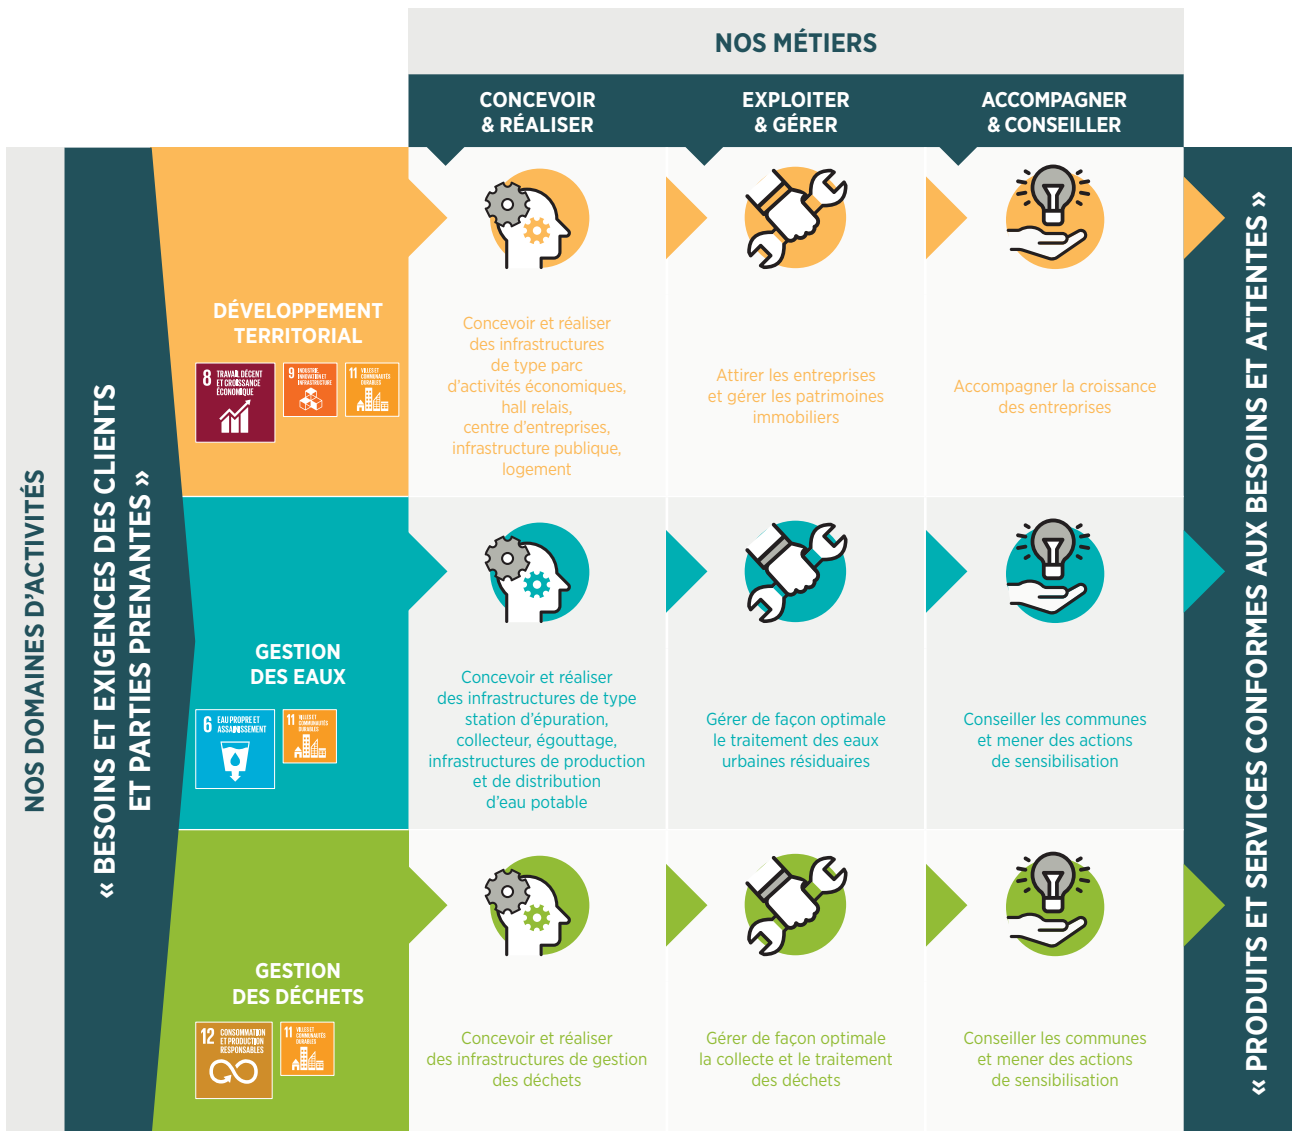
NOS MÉTIERS

CONCEVOIR & RÉALISER

EXPLOITER & GÉRER

ACCOMPAGNER & CONSEILLER

NOS DOMAINES D'ACTIVITÉS

« BESOINS ET EXIGENCES DES CLIENTS ET PARTIES PRENANTES »

DÉVELOPPEMENT TERRITORIAL

8 TRAVAIL DÉCENT ET CROISSANCE ÉCONOMIQUE

9 INDUSTRIE, INNOVATION ET INFRASTRUCTURE

11 VILLES ET COMMUNAUTÉS DURABLES

Concevoir et réaliser des infrastructures de type parc d'activités économiques, hall relais, centre d'entreprises, infrastructure publique, logement

Attirer les entreprises et gérer les patrimoines immobiliers

Accompagner la croissance des entreprises

GESTION DES EAUX

6 EAU PROPRE ET ASSAINISSEMENT

11 VILLES ET COMMUNAUTÉS DURABLES

Concevoir et réaliser des infrastructures de type station d'épuration, collecteur, égouttage, infrastructures de production et de distribution d'eau potable

Gérer de façon optimale le traitement des eaux urbaines résiduaires

Conseiller les communes et mener des actions de sensibilisation

GESTION DES DÉCHETS

12 CONSOMMATION ET PRODUCTION RESPONSABLES

11 VILLES ET COMMUNAUTÉS DURABLES

Concevoir et réaliser des infrastructures de gestion des déchets

Gérer de façon optimale la collecte et le traitement des déchets

Conseiller les communes et mener des actions de sensibilisation

« PRODUITS ET SERVICES CONFORMES AUX BESOINS ET ATTENTES »